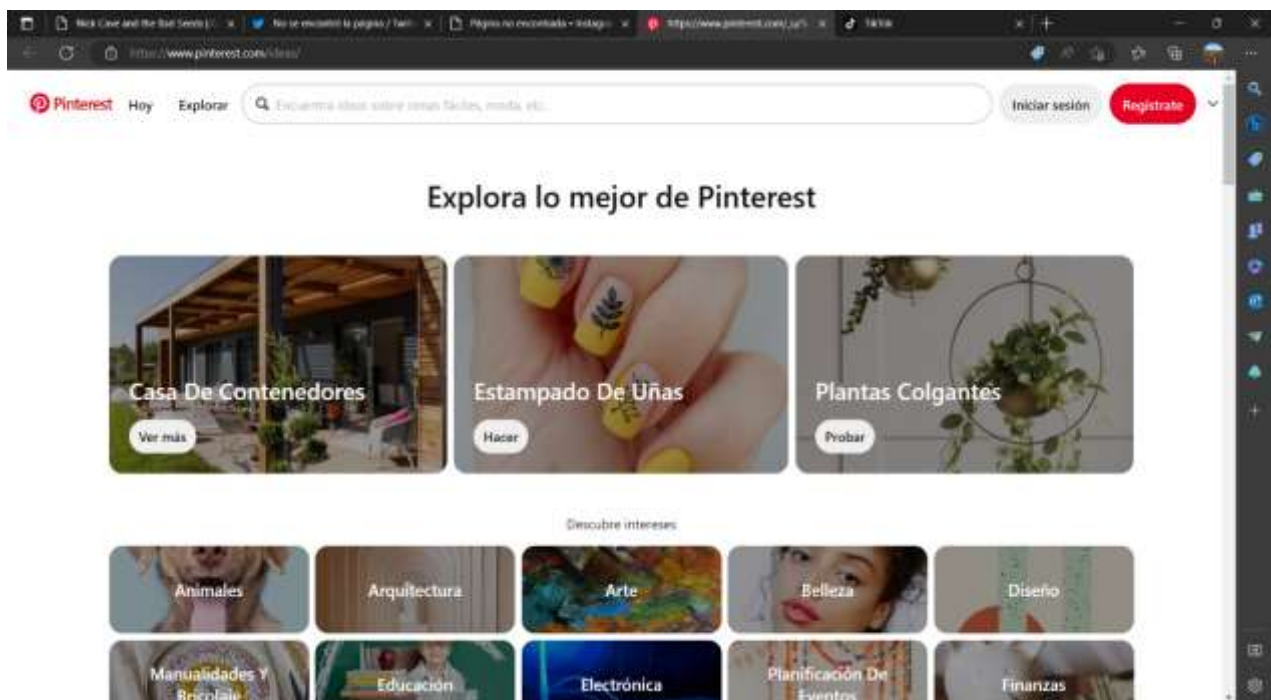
Nick Cave and the Bad Seeds | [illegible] No se encontró la página / Twitt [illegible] Página no encontrada • Instagr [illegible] https://www.pinterest.com/id/ TikTok

https://www.pinterest.com/ideas/

Pinterest Hoy Explorar Encuentra ideas sobre cenas fáciles, moda, etc. Iniciar sesión Regístrate

Explora lo mejor de Pinterest

Casa De Contenedores
Ver más

Estampado De Uñas
Hacer

Plantas Colgantes
Probar

Descubre intereses

Animales
Arquitectura
Arte
Belleza
Diseño
Manualidades Y Bricolaje
Educación
Electrónica
Planificación De Eventos
Finanzas